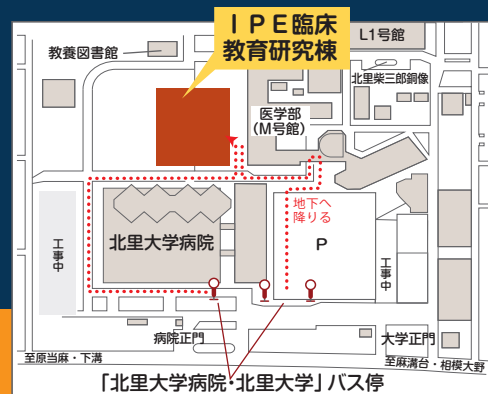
IPE臨床教育研究棟

教養図書館

L1号館

北里柴三郎銅像

医学部
(M号館)

地下へ降りる

P

北里大学病院

工事中

工事中

病院正門

大学正門

至原当麻・下溝

至麻溝台・相模大野

「北里大学病院・北里大学」バス停